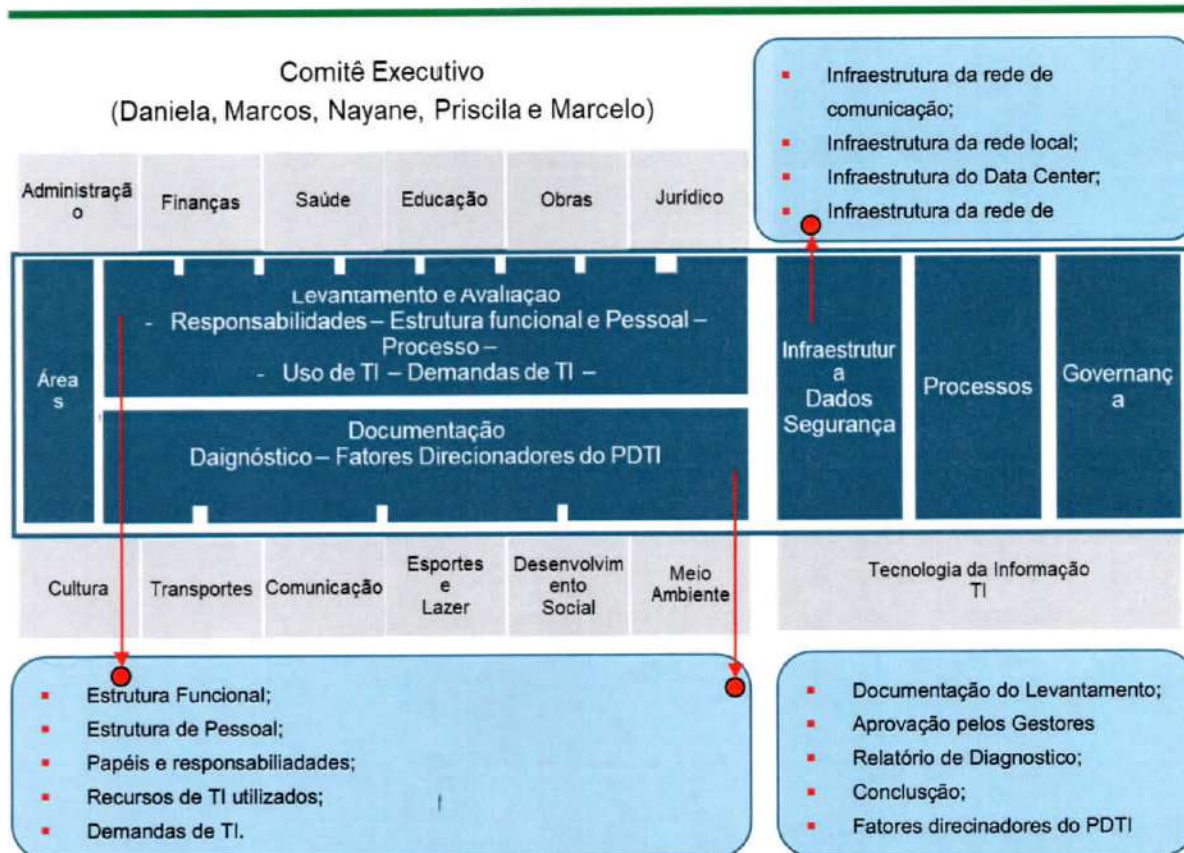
Comitê Executivo
(Daniela, Marcos, Nayane, Priscila e Marcelo)

- Infraestrutura da rede de comunicação;
- Infraestrutura da rede local;
- Infraestrutura do Data Center;
- Infraestrutura da rede de

Administração

Finanças

Saúde

Educação

Obras

Jurídico

Áreas

Levantamento e Avaliação
- Responsabilidades – Estrutura funcional e Pessoal – Processo –
- Uso de TI – Demandas de TI –

Documentação
Daignóstico – Fatores Direcionadores do PDTI

Infraestrutura
Dados
Segurança

Processos

Governança

Cultura

Transportes

Comunicação

Esportes e Lazer

Desenvolvimento Social

Meio Ambiente

Tecnologia da Informação
TI

- Estrutura Funcional;
- Estrutura de Pessoal;
- Papéis e responsabiliadades;
- Recursos de TI utilizados;
- Demandas de TI.

- Documentação do Levantamento;
- Aprovação pelos Gestores
- Relatório de Diagnostico;
- Conclusção;
- Fatores direcinadores do PDTI